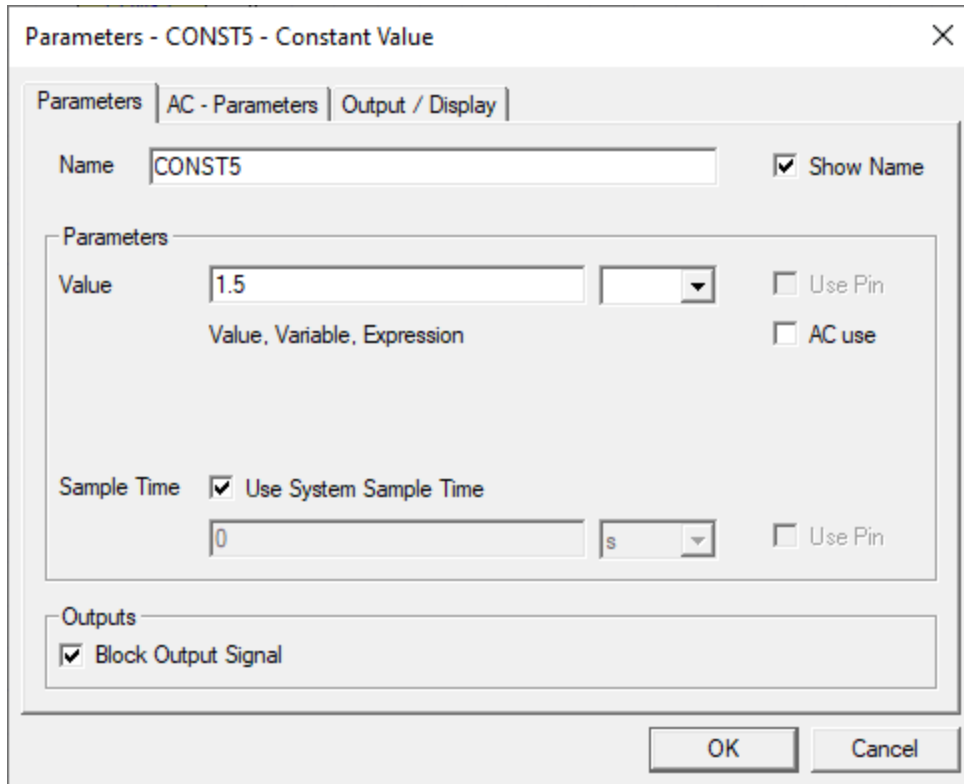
Parameters - CONST5 - Constant Value

×

Parameters | AC - Parameters | Output / Display

Name CONST5

☑ Show Name

Parameters

Value 1.5

☐ Use Pin

Value, Variable, Expression

☐ AC use

Sample Time ☑ Use System Sample Time

0 s

☐ Use Pin

Outputs

☑ Block Output Signal

OK Cancel